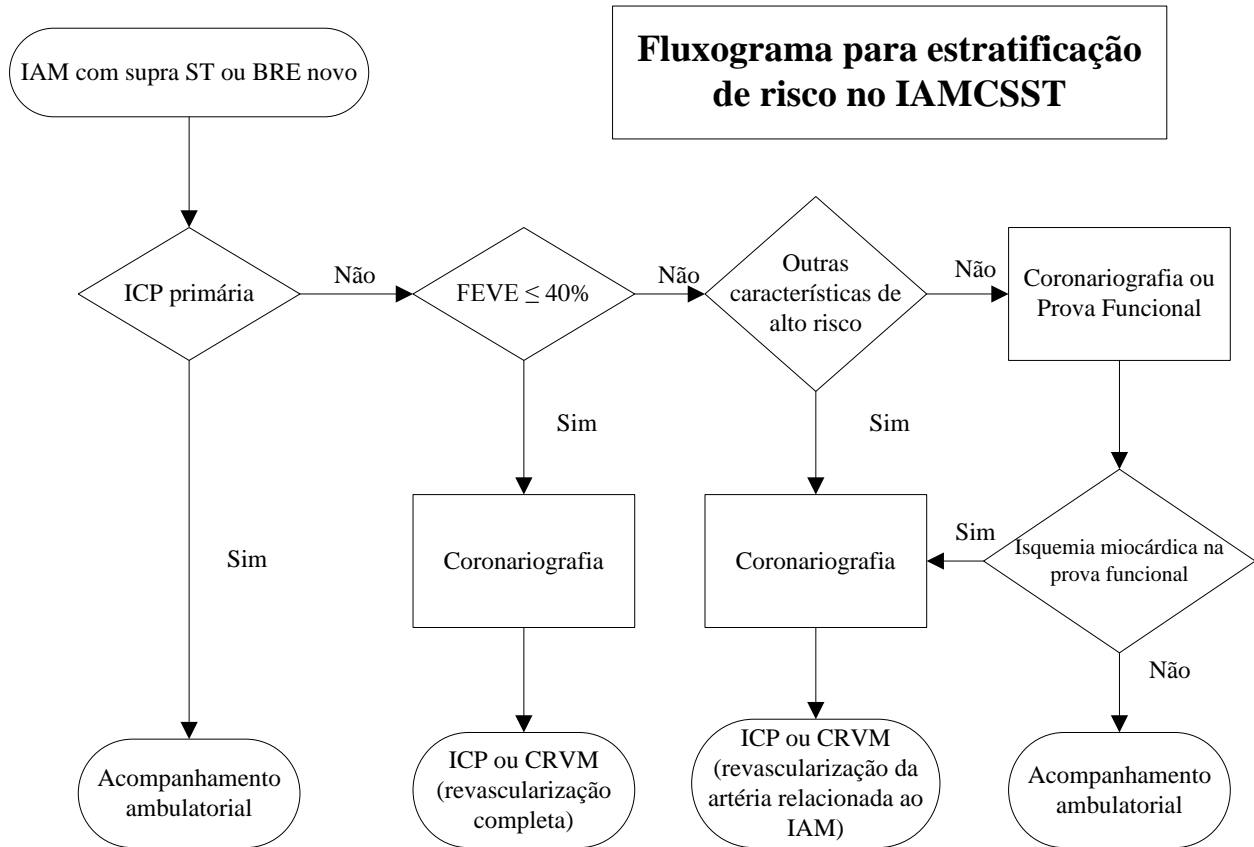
Fluxograma para estratificação de risco no IAMCSST

IAM com supra ST ou BRE novo

ICP primária

Não

FEVE $\leq$ 40%

Não

Outras características de alto risco

Não

Coronariografia ou Prova Funcional

Sim

Sim

Sim

Coronariografia

Coronariografia

Sim

Isquemia miocárdica na prova funcional

Não

Acompanhamento ambulatorial

ICP ou CRVM (revascularização completa)

ICP ou CRVM (revascularização da artéria relacionada ao IAM)

Acompanhamento ambulatorial